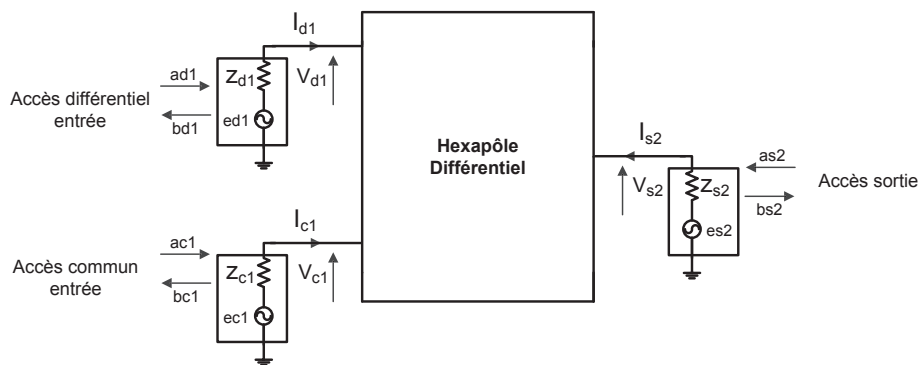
$I_{d1}$

ad1

$Z_{d1}$

$V_{d1}$

Accès différentiel entrée

bd1

ed1

Hexapôle Différentiel

$I_{s2}$

as2

$V_{s2}$

$Z_{s2}$

Accès sortie

bs2

es2

$I_{c1}$

ac1

Accès commun entrée

$Z_{c1}$

$V_{c1}$

bc1

ec1